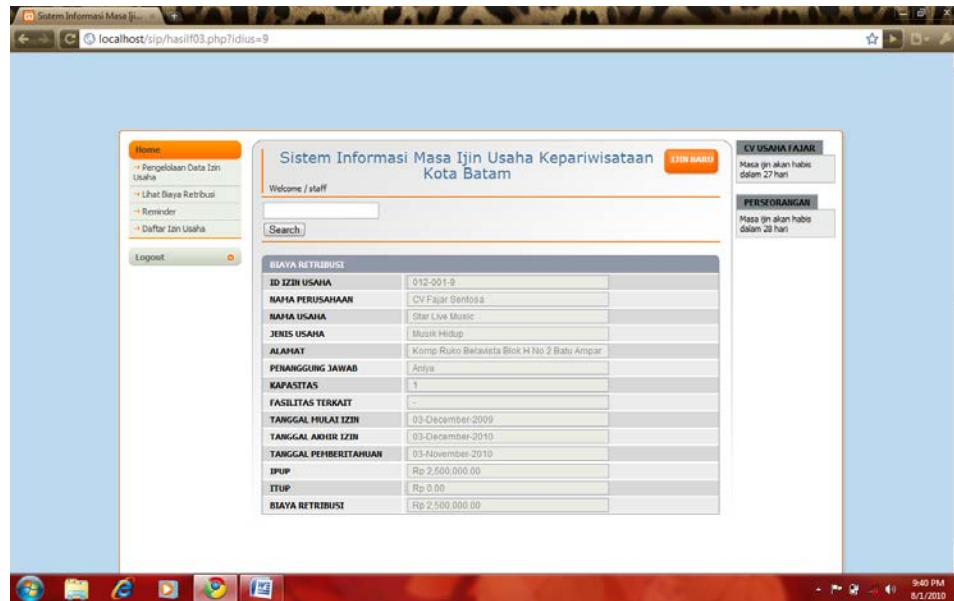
Sistem Informasi Masa Iji...

localhost/sip/hasilf03.php?idius=9

Home
→ Pengelolaan Data Izin Usaha
→ Lihat Biaya Retribusi
→ Reminder
→ Daftar Izin Usaha

Logout

Sistem Informasi Masa Ijin Usaha Kepariwisataan Kota Batam

IZIN BARU

Welcome / staff

Search

BIAYA RETRIBUSI

| | |
|---|---|
| ID IZIN USAHA | 012-001-9 |
| NAMA PERUSAHAAN | CV Fajar Sentosa |
| NAMA USAHA | Star Live Music |
| JENIS USAHA | Musik Hidup |
| ALAMAT | Komp Ruko Betavista Blok H No 2 Batu Ampar |
| PENANGGUNG JAWAB | Aniya |
| KAPASITAS | 1 |
| FASILITAS TERKAIT | - |
| TANGGAL MULAI IZIN | 03-December-2009 |
| TANGGAL AKHIR IZIN | 03-December-2010 |
| TANGGAL PEMBERITAHUAN | 03-November-2010 |
| IPUP | Rp 2,500,000.00 |
| ITUP | Rp 0.00 |
| BIAYA RETRIBUSI | Rp 2,500,000.00 |

CV USAHA FAJAR
Masa ijin akan habis dalam 27 hari

PERSEORANGAN
Masa ijin akan habis dalam 28 hari

9:40 PM
8/1/2010